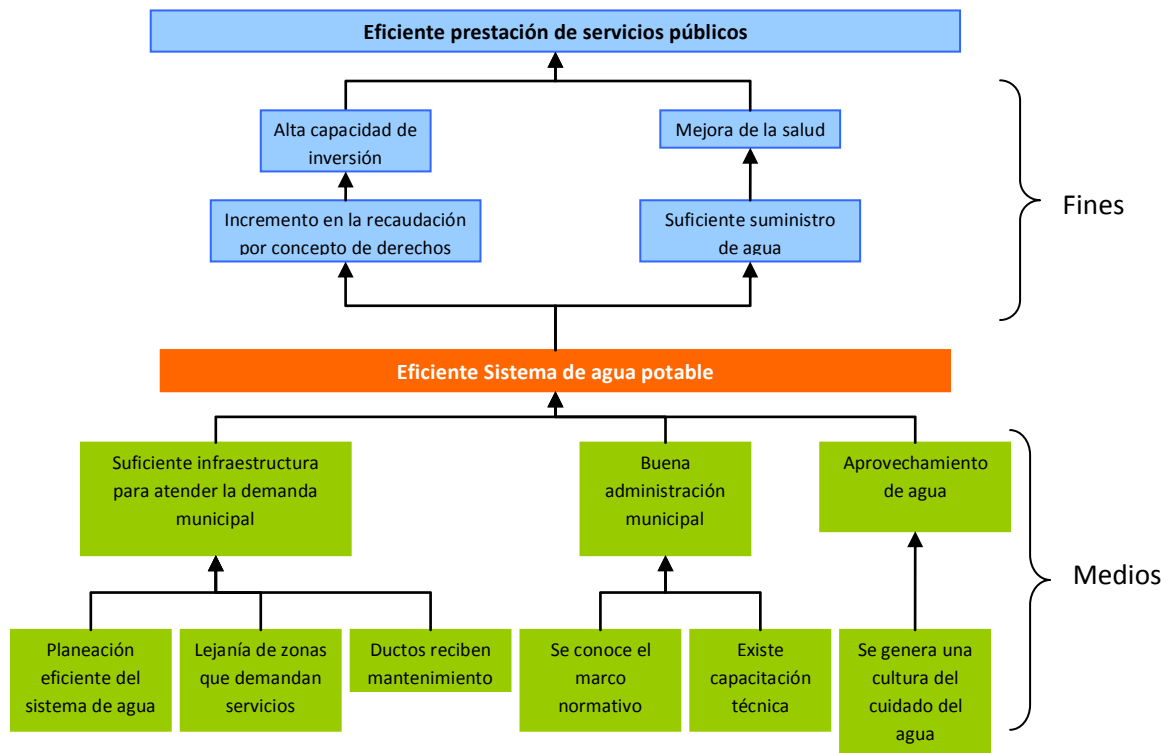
Eficiente prestación de servicios públicos

Alta capacidad de inversión

Mejora de la salud

Incremento en la recaudación por concepto de derechos

Suficiente suministro de agua

Fines

Eficiente Sistema de agua potable

Suficiente infraestructura para atender la demanda municipal

Buena administración municipal

Aprovechamiento de agua

Medios

Planeación eficiente del sistema de agua

Lejanía de zonas que demandan servicios

Ductos reciben mantenimiento

Se conoce el marco normativo

Existe capacitación técnica

Se genera una cultura del cuidado del agua